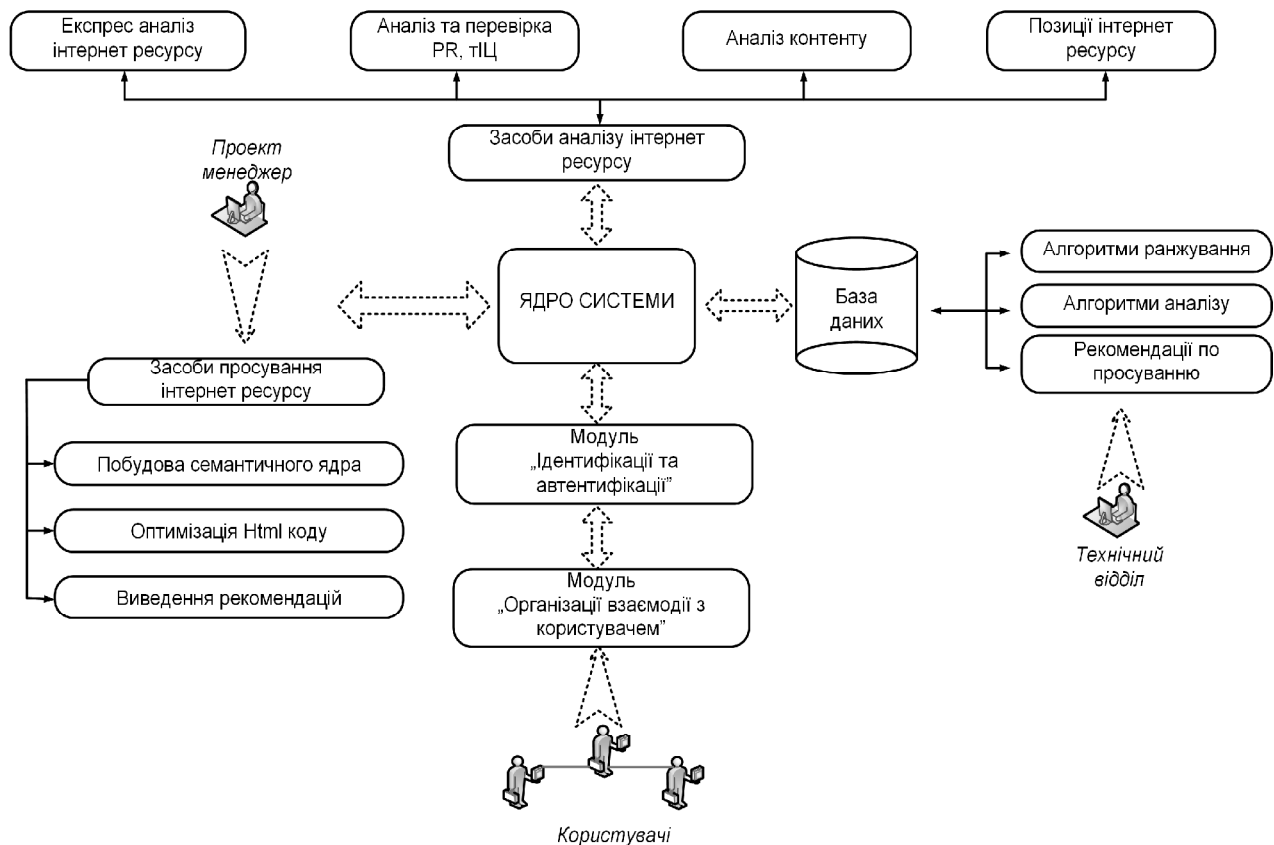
Експрес аналіз інтернет ресурсу

Аналіз та перевірка PR, тІЦ

Аналіз контенту

Позиції інтернет ресурсу

Засоби аналізу інтернет ресурсу

Проект менеджер

ЯДРО СИСТЕМИ

База даних

Алгоритми ранжування

Алгоритми аналізу

Рекомендації по просуванню

Засоби просування інтернет ресурсу

Побудова семантичного ядра

Оптимізація Html коду

Виведення рекомендацій

Модуль „Ідентифікації та автентифікації"

Модуль „Організації взаємодії з користувачем"

Технічний відділ

Користувачі